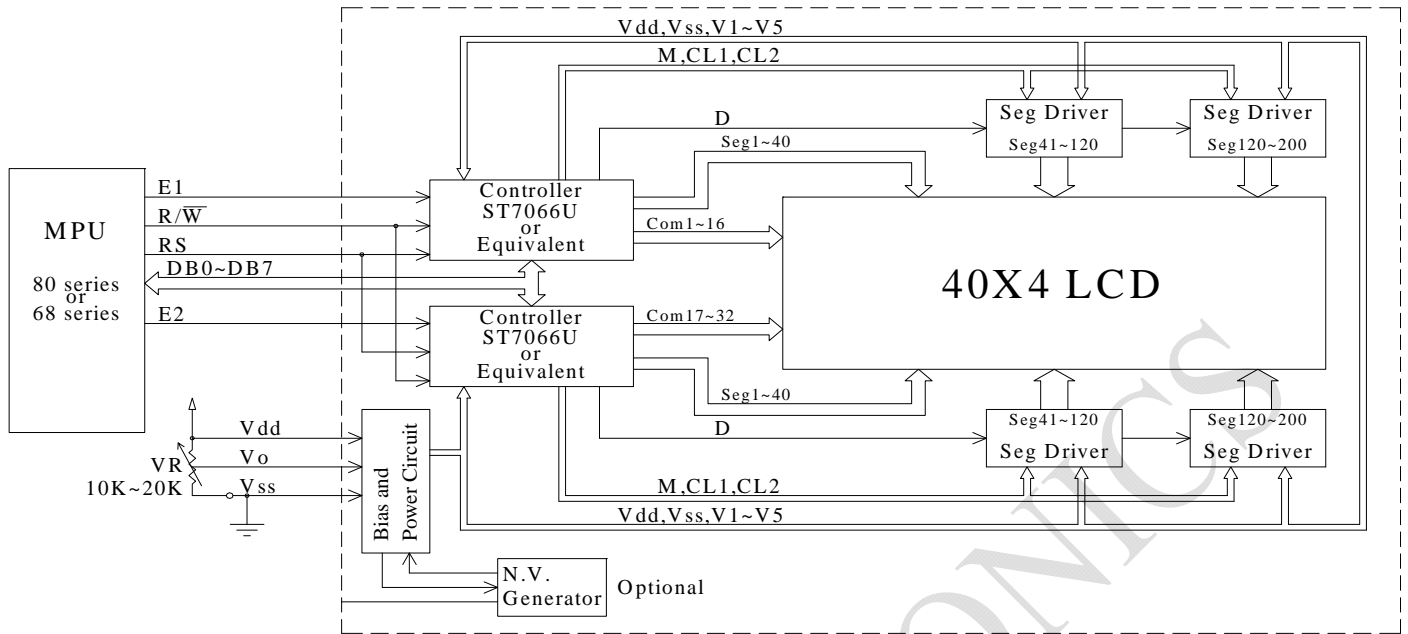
Vdd,Vss,V1~V5

M,CL1,CL2

D

Seg Driver
Seg41~120

Seg Driver
Seg120~200

Seg1~40

MPU

80 series
or
68 series

E1

R/$\overline{W}$

RS

DB0~DB7

E2

Controller
ST7066U
or
Equivalent

Com1~16

40X4 LCD

Controller
ST7066U
or
Equivalent

Com17~32

Seg1~40

Vdd

Vo

VR
10K~20K

Vss

Bias and Power Circuit

D

Seg41~120
Seg Driver

Seg120~200
Seg Driver

M,CL1,CL2

Vdd,Vss,V1~V5

N.V.
Generator

Optional